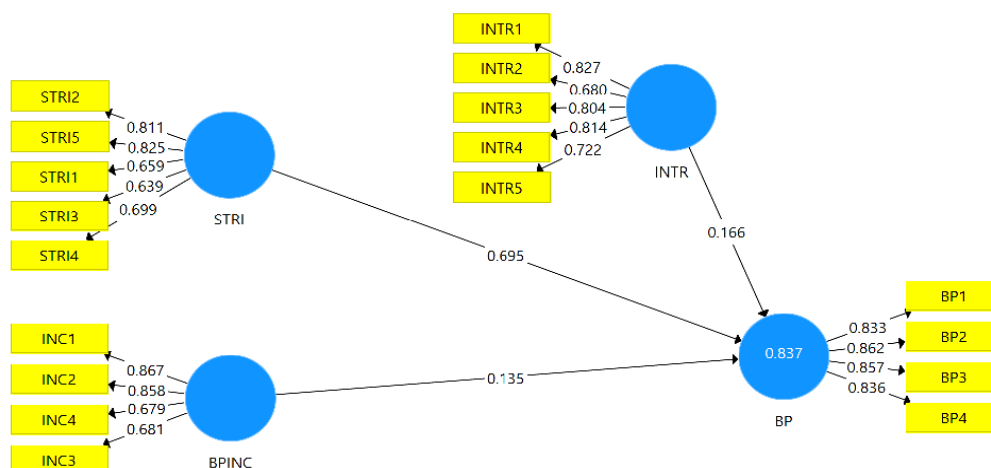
INTR1
INTR2
INTR3
INTR4
INTR5
0.827
0.680
0.804
0.814
0.722
INTR

STRI2
STRI5
STRI1
STRI3
STRI4
0.811
0.825
0.659
0.639
0.699
STRI

0.695
0.166

BP1
BP2
BP3
BP4
0.833
0.862
0.857
0.836
0.837
BP

INC1
INC2
INC4
INC3
0.867
0.858
0.679
0.681
BPINC

0.135